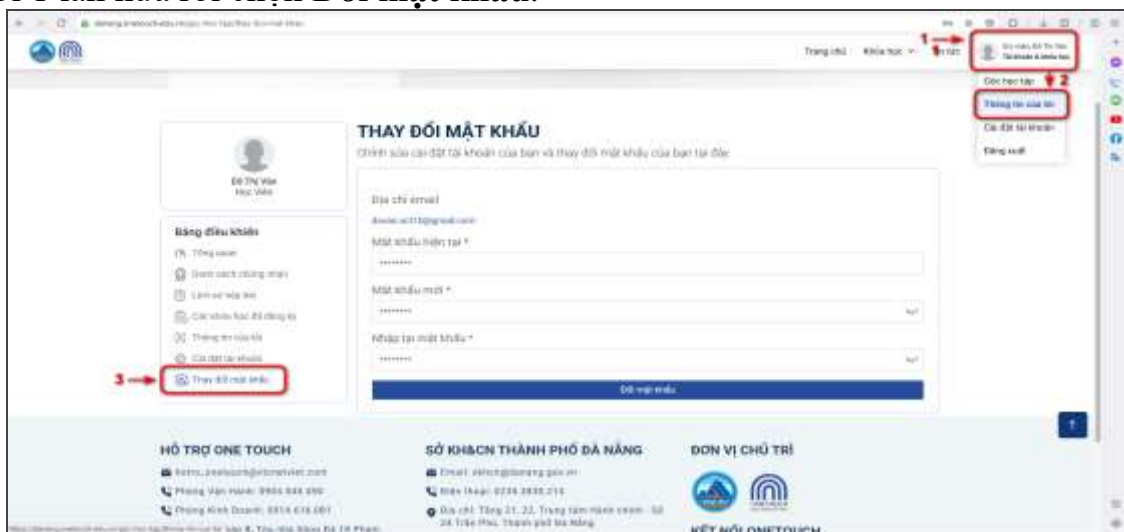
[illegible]

Trang chủ Khóa học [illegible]

1

Tài khoản & khóa học

Góc học tập

2

Thông tin của tôi

Cài đặt tài khoản

Đăng xuất

THAY ĐỔI MẬT KHẨU

Chỉnh sửa cài đặt tài khoản của bạn và thay đổi mật khẩu của bạn tại đây

Đỗ Thị Vân
Học Viên

Địa chỉ email

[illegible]@gmail.com

Mật khẩu hiện tại *

Mật khẩu mới *

Nhập lại mật khẩu *

Đổi mật khẩu

Bảng điều khiển

Tổng quan

Danh sách chứng nhận

Lịch sử nộp bài

Các khóa học đã đăng ký

Thông tin của tôi

Cài đặt tài khoản

3

Thay đổi mật khẩu

HỖ TRỢ ONE TOUCH

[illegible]

Phòng Vận Hành: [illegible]

Phòng Kinh Doanh: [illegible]

SỞ KH&CN THÀNH PHỐ ĐÀ NẴNG

Email: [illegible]@danang.gov.vn

Điện thoại: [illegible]

Địa chỉ: Tầng 21, 22, Trung tâm Hành chính - Số 24 Trần Phú, Thành phố Đà Nẵng

ĐƠN VỊ CHỦ TRÌ

KẾT NỐI ONETOUCH